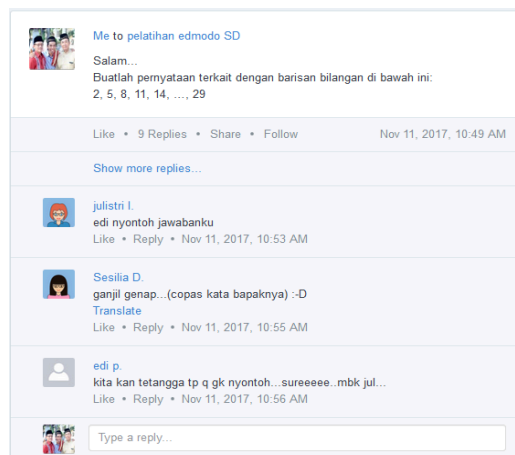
Me to pelatihan edmodo SD

Salam...
Buatlah pernyataan terkait dengan barisan bilangan di bawah ini:
2, 5, 8, 11, 14, ..., 29

Like • 9 Replies • Share • Follow Nov 11, 2017, 10:49 AM

Show more replies...

julistri I.
edi nyontoh jawabanku
Like • Reply • Nov 11, 2017, 10:53 AM

Sesilia D.
ganjil genap...(copas kata bapaknya) :-D
Translate
Like • Reply • Nov 11, 2017, 10:55 AM

edi p.
kita kan tetangga tp q gk nyontoh...sureeeee..mbk jul...
Like • Reply • Nov 11, 2017, 10:56 AM

Type a reply...